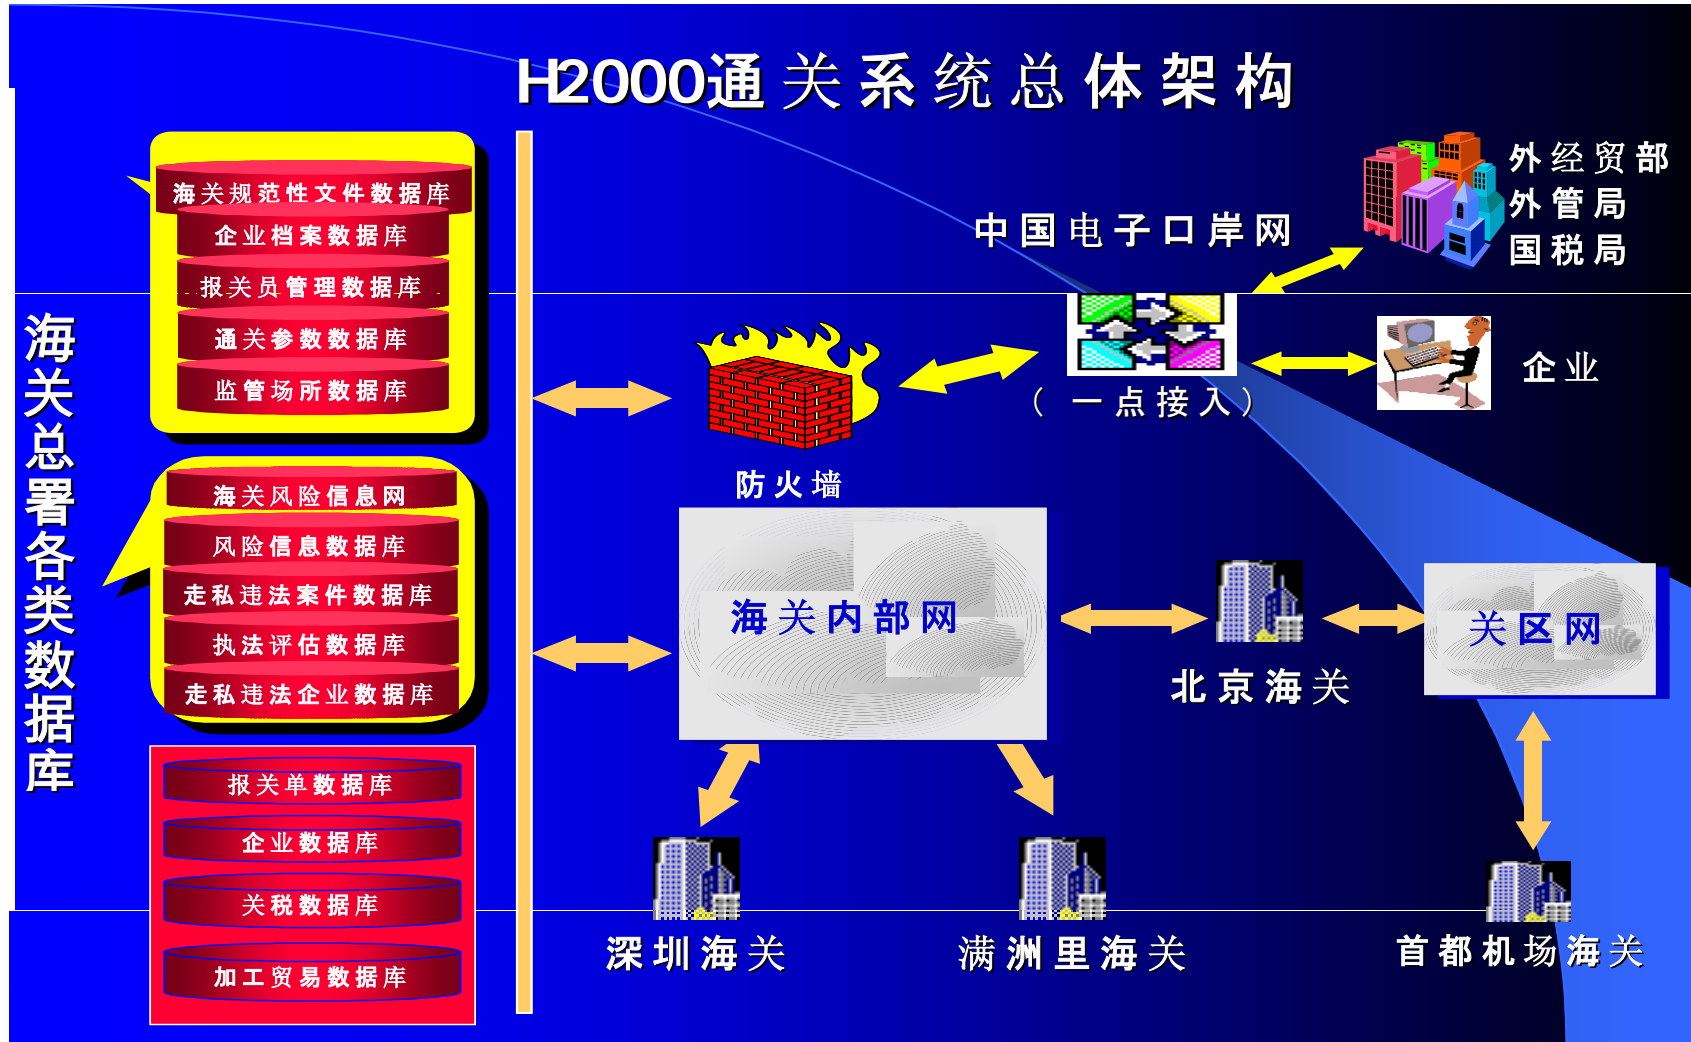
H2000通关系统总体架构

海关总署各类数据库

海关规范性文件数据库
企业档案数据库
报关员管理数据库
通关参数数据库
监管场所数据库

海关风险信息网
风险信息数据库
走私违法案件数据库
执法评估数据库
走私违法企业数据库

报关单数据库
企业数据库
关税数据库
加工贸易数据库

中国电子口岸网

外经贸部
外管局
国税局

（一点接入）

企业

防火墙

海关内部网

北京海关

关区网

深圳海关

满洲里海关

首都机场海关